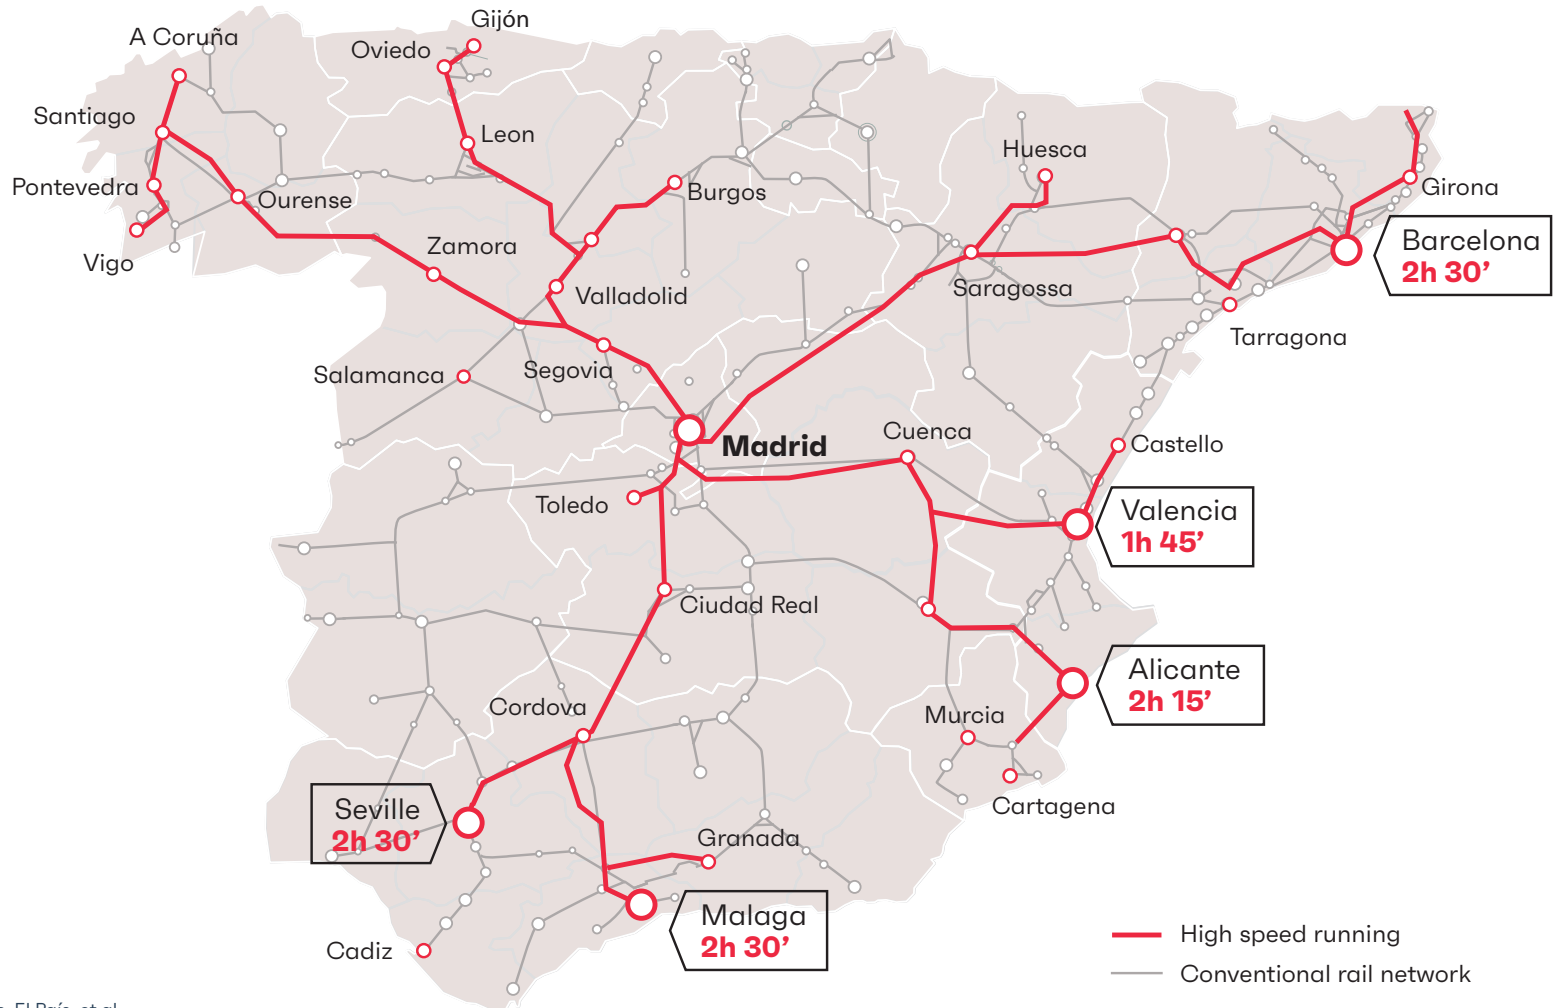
Gijón
A Coruña
Oviedo
Santiago
Leon
Pontevedra
Ourense
Burgos
Huesca
Girona
Vigo
Zamora
Barcelona
2h 30’
Valladolid
Saragossa
Tarragona
Salamanca
Segovia
Madrid
Cuenca
Castello
Toledo
Valencia
1h 45’
Ciudad Real
Alicante
2h 15’
Murcia
Cordova
Seville
2h 30’
Cartagena
Granada
Malaga
2h 30’
Cadiz
High speed running
Conventional rail network
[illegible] El País, et al.